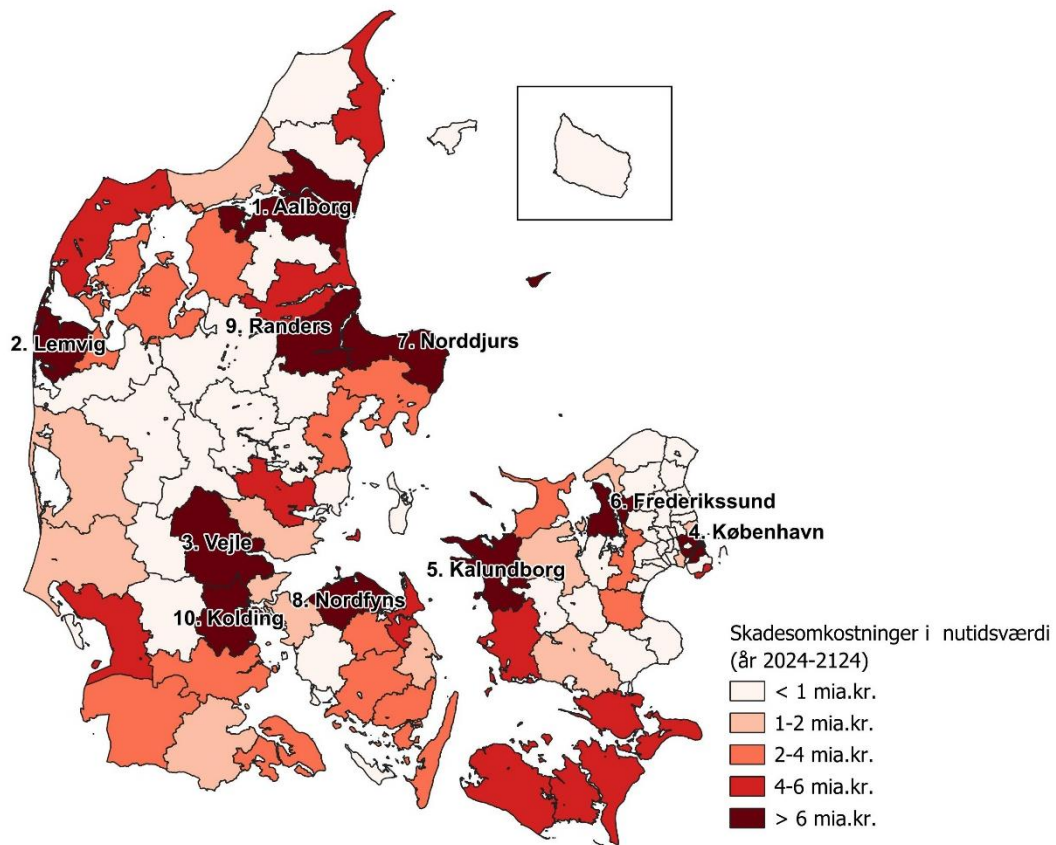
1. Aalborg
2. Lemvig
9. Randers
7. Norddjurs
6. Frederikssund
4. København
3. Vejle
5. Kalundborg
8. Nordfyns
10. Kolding

Skadesomkostninger i nutidsværdi (år 2024-2124)
< 1 mia.kr.
1-2 mia.kr.
2-4 mia.kr.
4-6 mia.kr.
> 6 mia.kr.